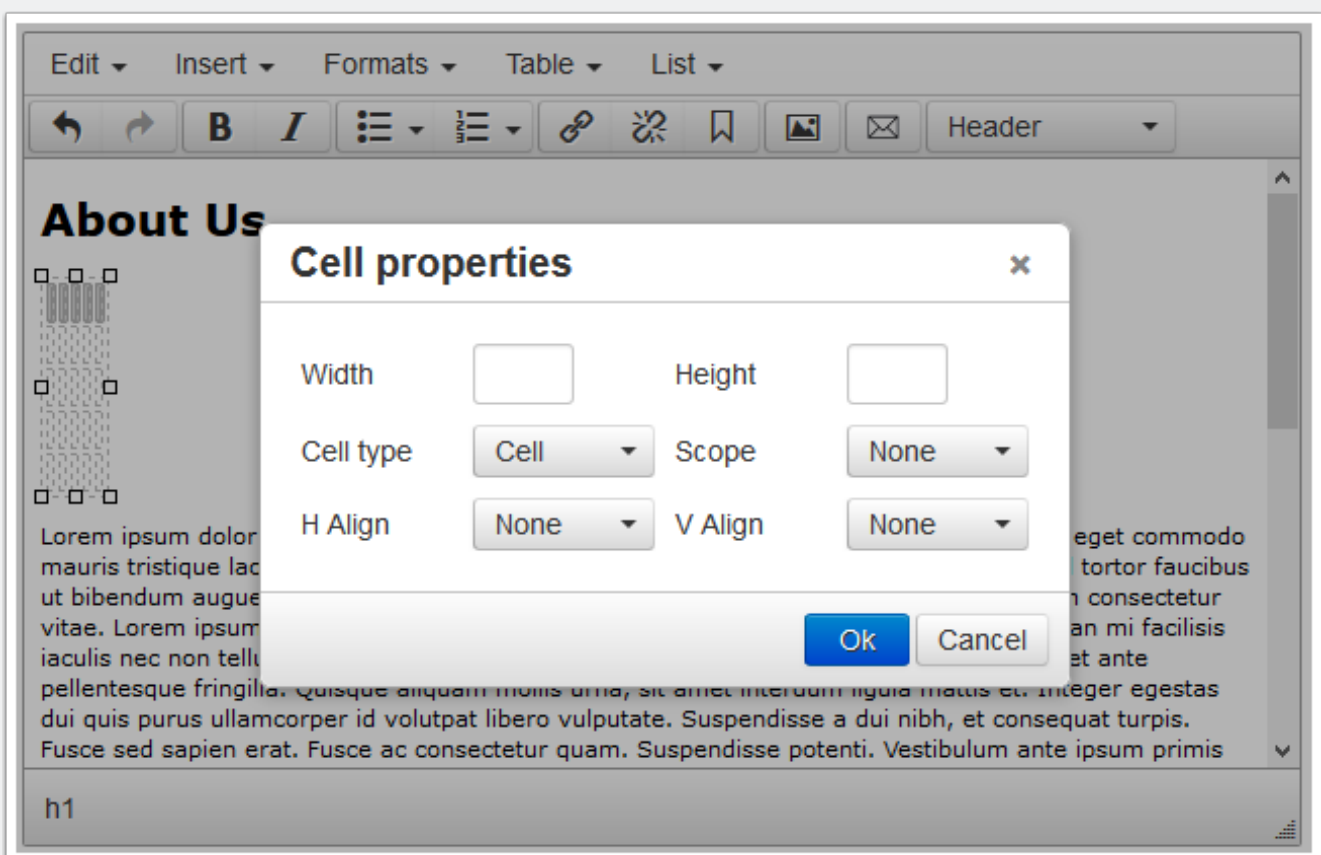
Edit ▾ Insert ▾ Formats ▾ Table ▾ List ▾

B I Header

About Us

Cell properties ×

Width

Height

Cell type Cell

Scope None

H Align None

V Align None

Ok Cancel

Lorem ipsum dolor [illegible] eget commodo mauris tristique lac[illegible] tortor faucibus ut bibendum augue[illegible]n consectetur vitae. Lorem ipsum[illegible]an mi facilisis iaculis nec non tellu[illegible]et ante pellentesque fringilla. Quisque aliquam mollis urna, sit amet interdum ligula mattis et. Integer egestas dui quis purus ullamcorper id volutpat libero vulputate. Suspendisse a dui nibh, et consequat turpis. Fusce sed sapien erat. Fusce ac consectetur quam. Suspendisse potenti. Vestibulum ante ipsum primis

h1